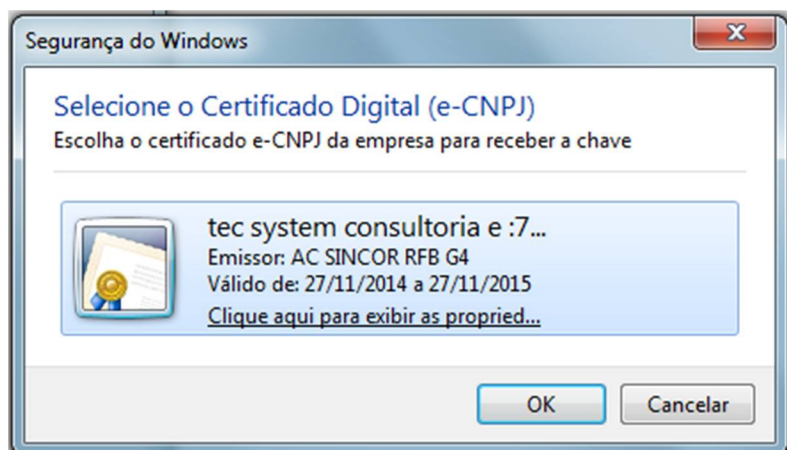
Segurança do Windows

Selecione o Certificado Digital (e-CNPJ)
Escolha o certificado e-CNPJ da empresa para receber a chave

tec system consultoria e :7...
Emissor: AC SINCOR RFB G4
Válido de: 27/11/2014 a 27/11/2015
Clique aqui para exibir as propried...

OK
Cancelar